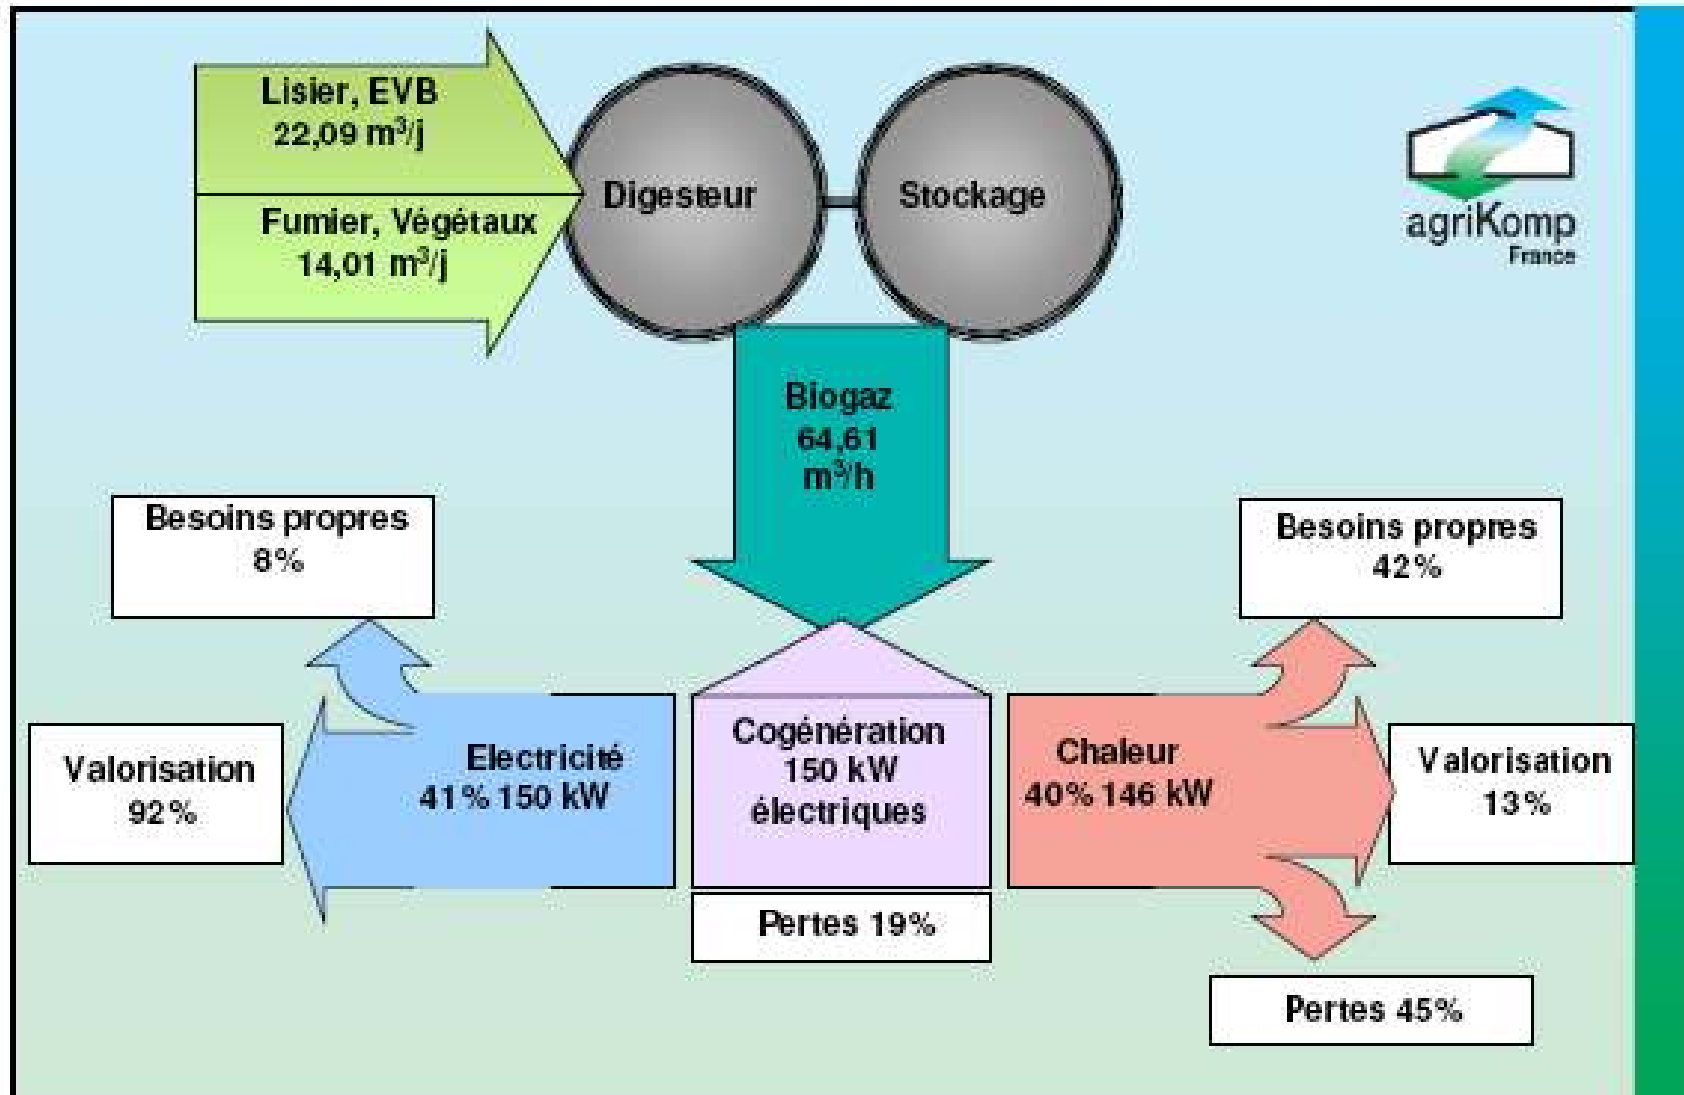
Lisier, EVB
22,09 m$^3$/j

Fumier, Végétaux
14,01 m$^3$/j

Digesteur

Stockage

agriKomp
France

Biogaz
64,61
m$^3$/h

Besoins propres
8%

Valorisation
92%

Electricité
41% 150 kW

Cogénération
150 kW
électriques

Pertes 19%

Chaleur
40% 146 kW

Besoins propres
42%

Valorisation
13%

Pertes 45%